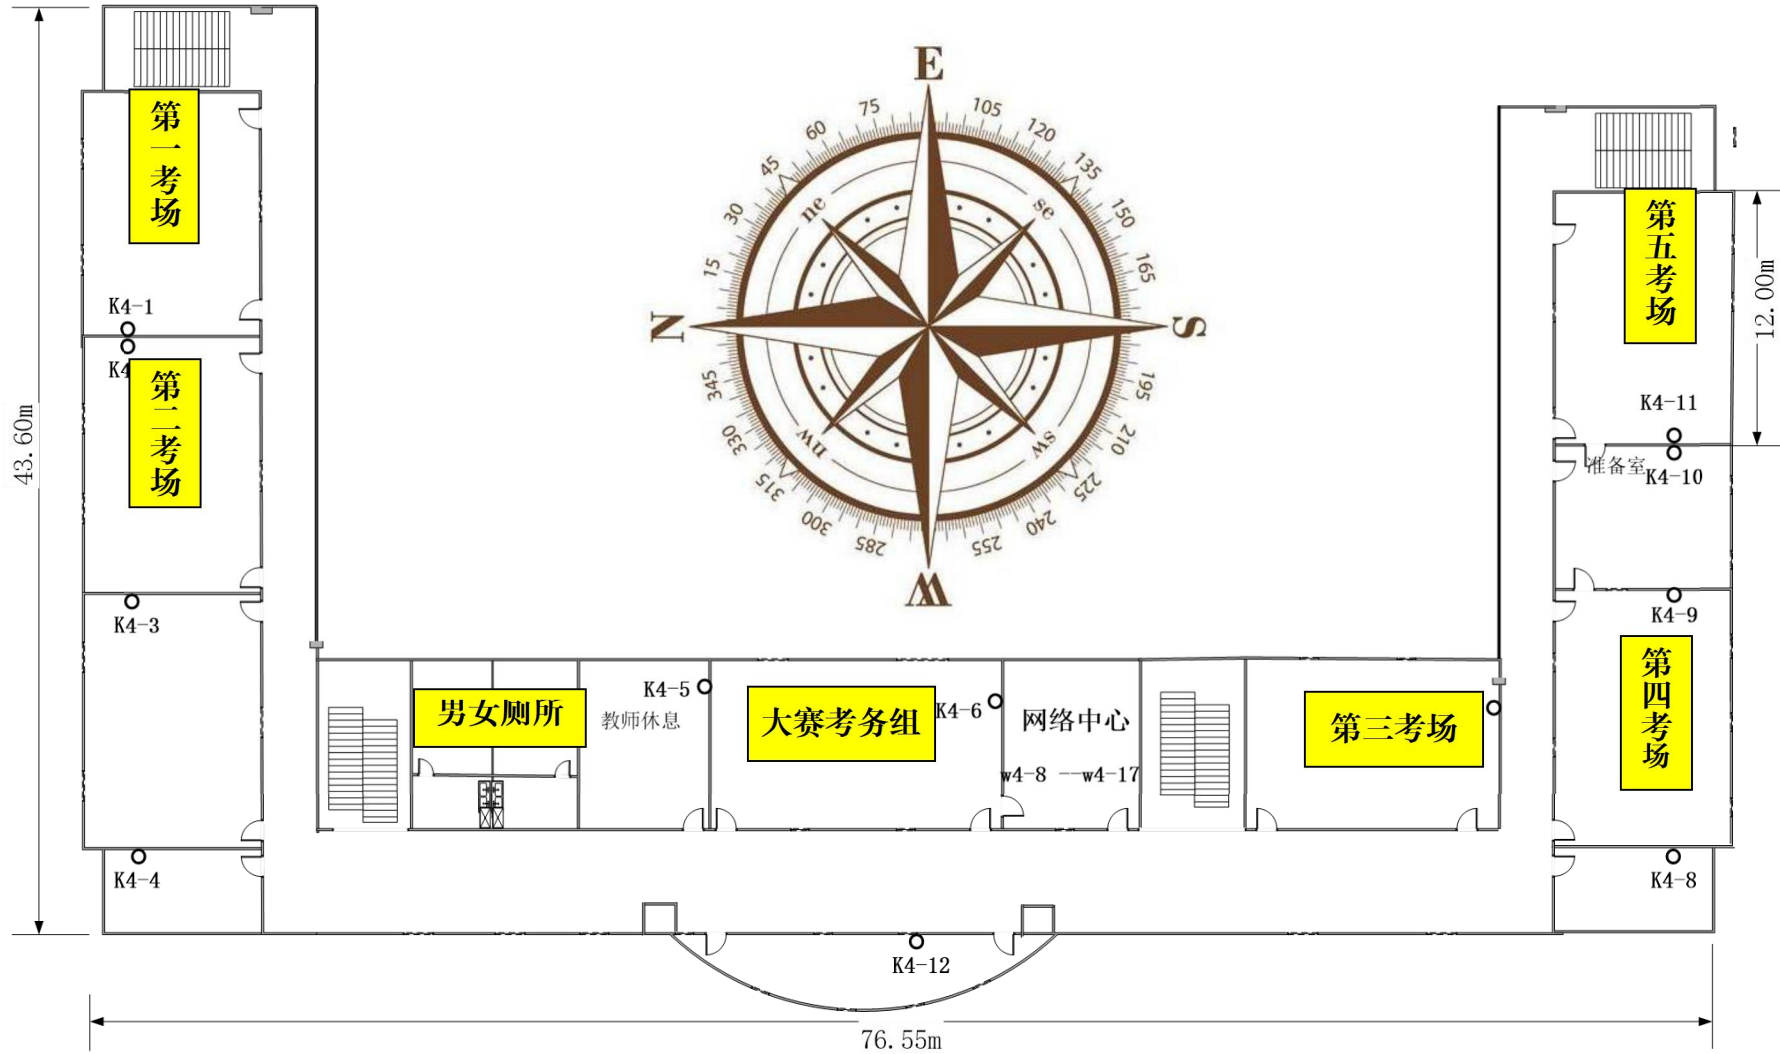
第一考场

K4-1

K4

第二考场

K4-3

K4-4

43.60m

E

75 105 60 120 45 135 30 150 15 165 ne se

N S

345 195 330 210 315 225 300 240 285 255 nw sw

W

第五考场

12.00m

K4-11

准备室 K4-10

K4-9

第四考场

K4-8

男女厕所

K4-5

教师休息

大赛考务组

K4-6

网络中心

w4-8 --w4-17

第三考场

K4-12

76.55m